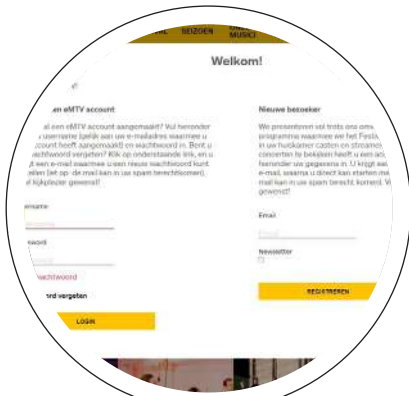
ME SEIZOEN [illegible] MUSIC
Welkom!
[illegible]en eMTV account
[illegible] al een eMTV account aangemaakt? Vul hieronder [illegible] username (gelijk aan uw e-mailadres waarmee u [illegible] account heeft aangemaakt) en wachtwoord in. Bent u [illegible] wachtwoord vergeten? Klik op onderstaande link, en u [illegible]gt een e-mail waarmee u een nieuw wachtwoord kunt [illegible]ellen (let op: de mail kan in uw spam terechtkomen). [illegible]l kijkplezier gewenst!
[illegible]sername
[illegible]
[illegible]oord
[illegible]
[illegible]achtwoord
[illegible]ord vergeten
LOGIN
Nieuwe bezoeker
We presenteren vol trots ons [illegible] programma waarmee we het Festiv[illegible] in uw huiskamer casten en streamen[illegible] concerten te bekijken heeft u een acc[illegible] hieronder uw gegevens in. U krijgt ee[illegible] e-mail, waarna u direct kan starten me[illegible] mail kan in uw spam terecht komen). V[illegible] gewenst!
Email
Email
Newsletter
REGISTREREN